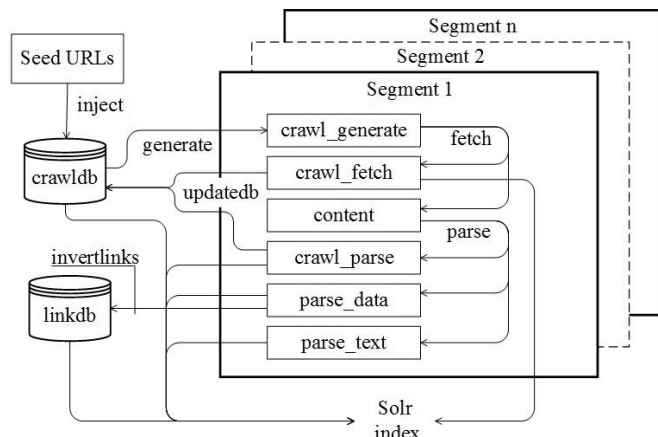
Segment n

Segment 2

Segment 1

Seed URLs

inject

crawldb

generate

crawl_generate

fetch

crawl_fetch

updatedb

content

parse

invertlinks

crawl_parse

linkdb

parse_data

parse_text

Solr index